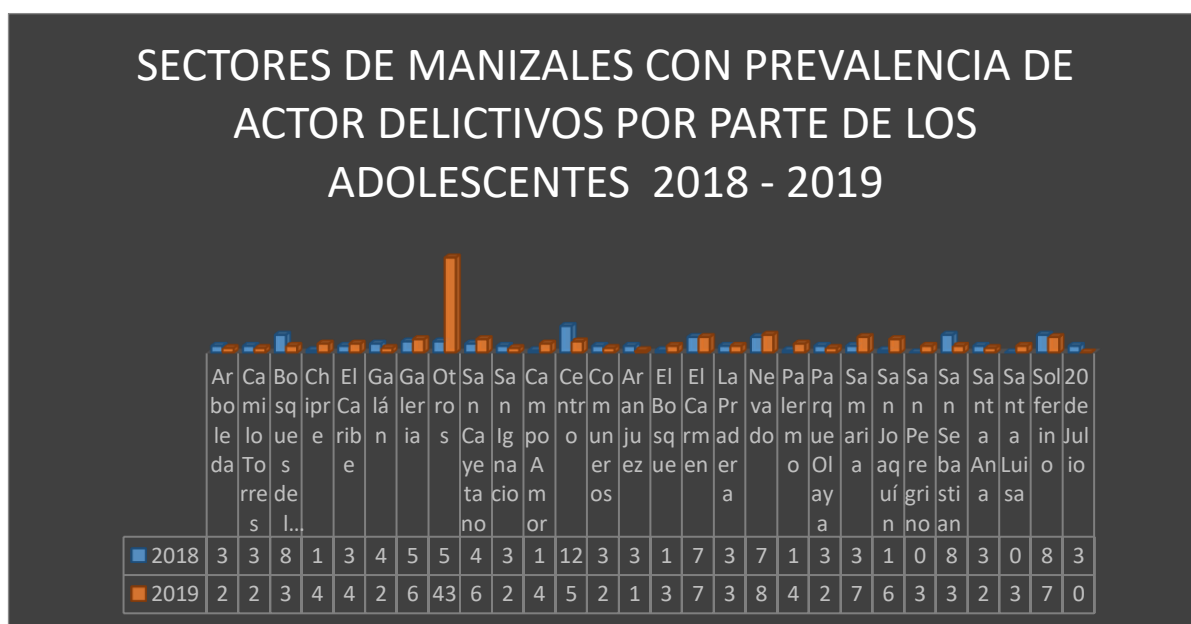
SECTORES DE MANIZALES CON PREVALENCIA DE ACTOR DELICTIVOS POR PARTE DE LOS ADOLESCENTES 2018 - 2019

| | Arboleda | Camilo Torres | Bosques del... | Chipre | El Caribe | Galán | Galeria | Otros | San Cayetano | San Ignacio | Campo Amor | Centro | Comuneros | Aranjuez | El Bosque | El Carmen | La Praderа | Nevado | Palermo | Parque Olaya | Samaria | San Joaquín | San Pegrino | San Sebastian | Santa Ana | Santa Luisa | Solferino | 20 de Julio |
|---|---|---|---|---|---|---|---|---|---|---|---|---|---|---|---|---|---|---|---|---|---|---|---|---|---|---|---|---|
| 2018 | 3 | 3 | 8 | 1 | 3 | 4 | 5 | 5 | 4 | 3 | 1 | 12 | 3 | 3 | 1 | 7 | 3 | 7 | 1 | 3 | 3 | 1 | 0 | 8 | 3 | 0 | 8 | 3 |
| 2019 | 2 | 2 | 3 | 4 | 4 | 2 | 6 | 43 | 6 | 2 | 4 | 5 | 2 | 1 | 3 | 7 | 3 | 8 | 4 | 2 | 7 | 6 | 3 | 3 | 2 | 3 | 7 | 0 |